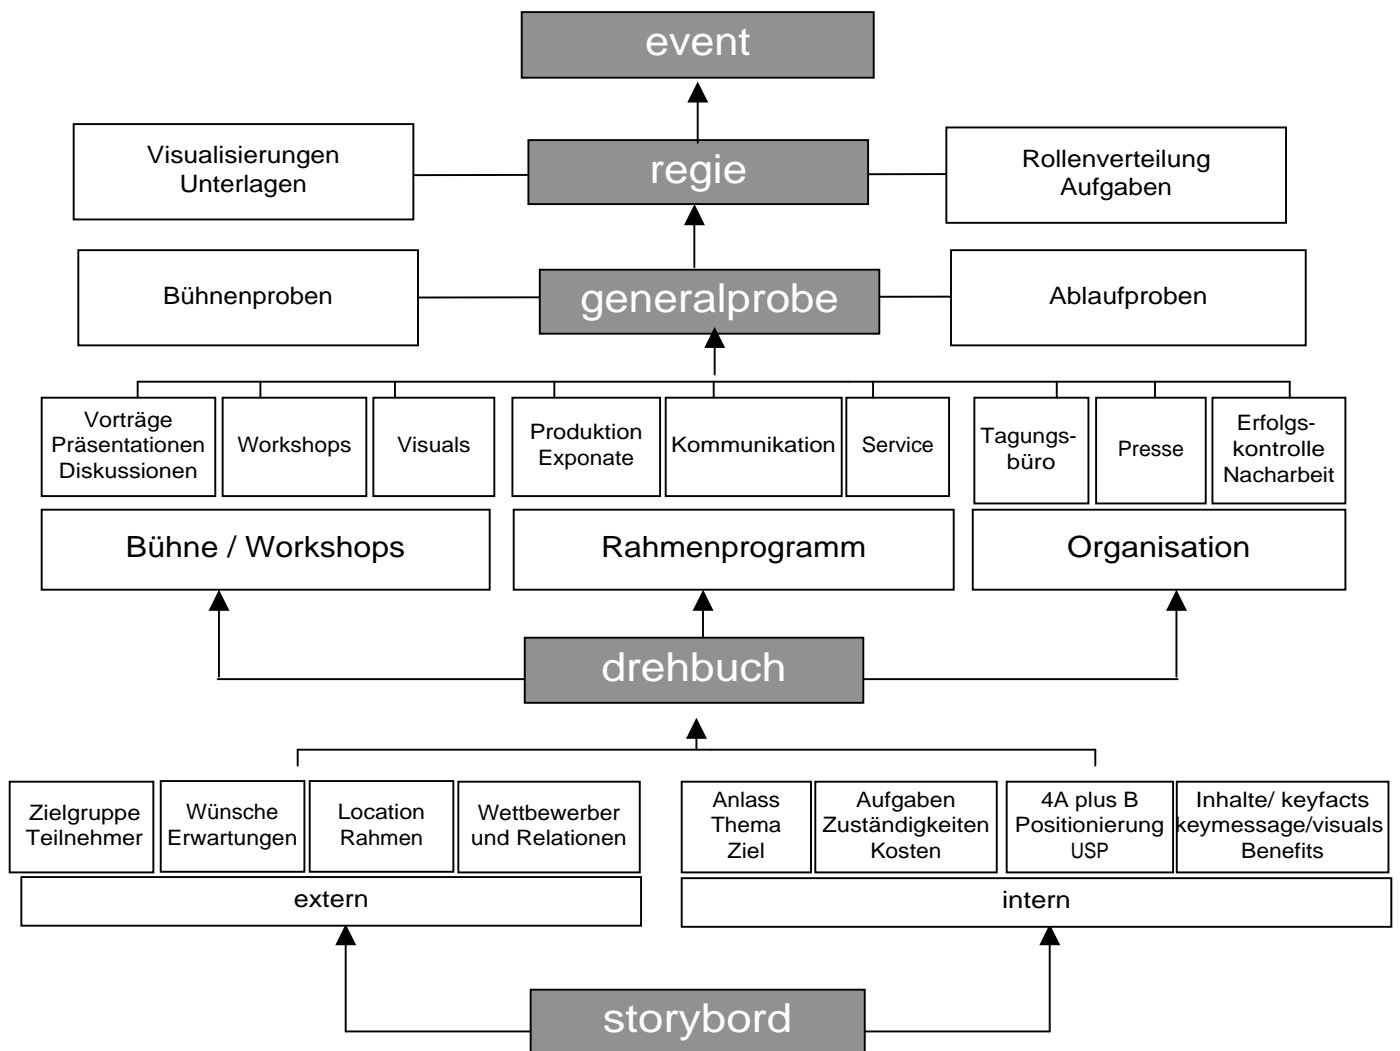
event

Visualisierungen Unterlagen

regie

Rollenverteilung Aufgaben

Bühnenproben

generalprobe

Ablaufproben

Vorträge Präsentationen Diskussionen

Workshops

Visuals

Produktion Exponate

Kommunikation

Service

Tagungsbüro

Presse

Erfolgskontrolle Nacharbeit

Bühne / Workshops

Rahmenprogramm

Organisation

drehbuch

Zielgruppe Teilnehmer

Wünsche Erwartungen

Location Rahmen

Wettbewerber und Relationen

Anlass Thema Ziel

Aufgaben Zuständigkeiten Kosten

4A plus B Positionierung USP

Inhalte/ keyfacts keymessage/visuals Benefits

extern

intern

storybord